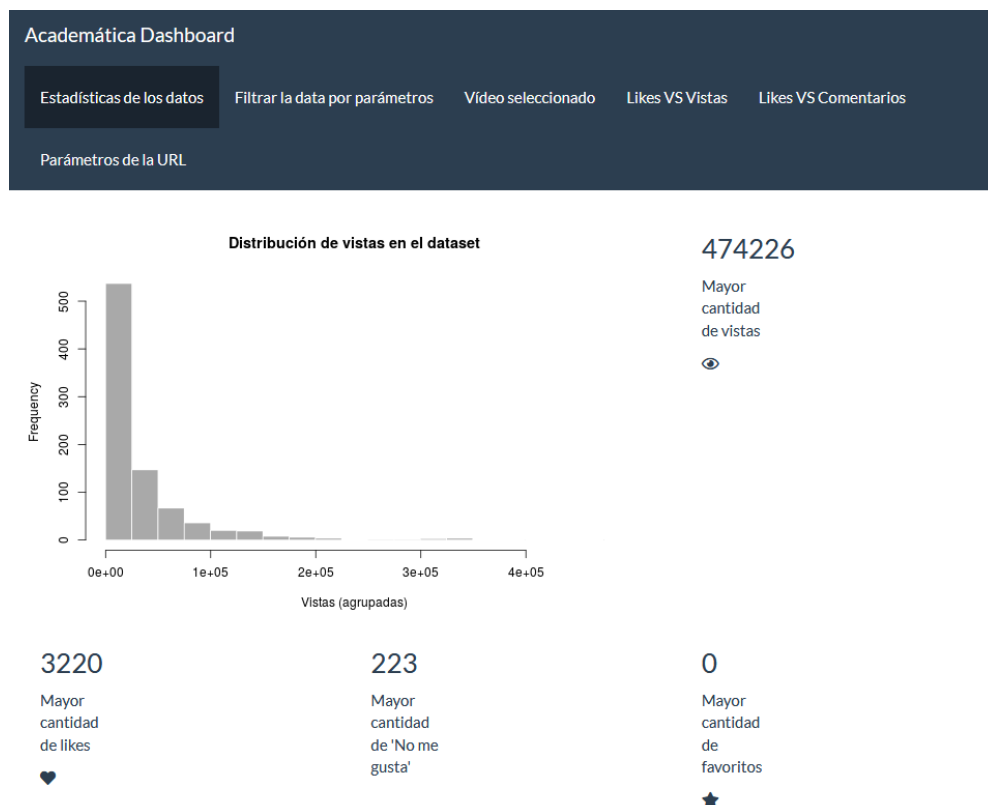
Academática Dashboard

Estadísticas de los datos Filtrar la data por parámetros Vídeo seleccionado Likes VS Vistas Likes VS Comentarios

Parámetros de la URL

Distribución de vistas en el dataset

Frequency

0 100 200 300 400 500

0e+00 1e+05 2e+05 3e+05 4e+05

Vistas (agrupadas)

474226

Mayor cantidad de vistas

3220

Mayor cantidad de likes

223

Mayor cantidad de 'No me gusta'

0

Mayor cantidad de favoritos